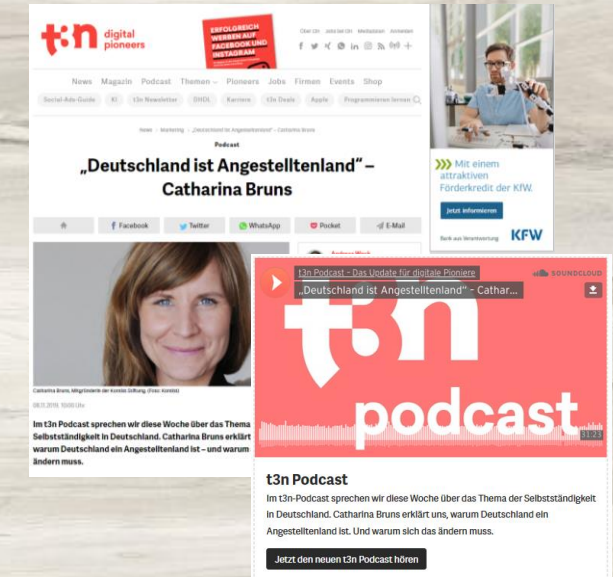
t3n digital pioneers

ERFOLGREICH WERBEN AUF FACEBOOK UND INSTAGRAM

Über t3n Jobs bei t3n Mediadaten Anmelden

News Magazin Podcast Themen Pioneers Jobs Firmen Events Shop

Social-Ads-Guide KI t3n Newsletter DHDL Karriere t3n Deals Apple Programmieren lernen

Home > Marketing > „Deutschland ist Angestelltenland" – Catharina Bruns

Podcast

„Deutschland ist Angestelltenland" – Catharina Bruns

Facebook Twitter WhatsApp Pocket E-Mail

Catharina Bruns, Mitgründerin der Kontiki Stiftung. (Foto: Kontiki)

08.11.2019, 10:00 Uhr

Im t3n Podcast sprechen wir diese Woche über das Thema Selbstständigkeit in Deutschland. Catharina Bruns erklärt warum Deutschland ein Angestelltenland ist – und warum ändern muss.

Mit einem attraktiven Förderkredit der KfW.

Jetzt informieren

Bank aus Verantwortung KFW

t3n Podcast – Das Update für digitale Pioniere

„Deutschland ist Angestelltenland" – Cathar...

SOUNDCLOUD

t3n podcast

31:23

t3n Podcast

Im t3n-Podcast sprechen wir diese Woche über das Thema der Selbstständigkeit in Deutschland. Catharina Bruns erklärt uns, warum Deutschland ein Angestelltenland ist. Und warum sich das ändern muss.

Jetzt den neuen t3n Podcast hören